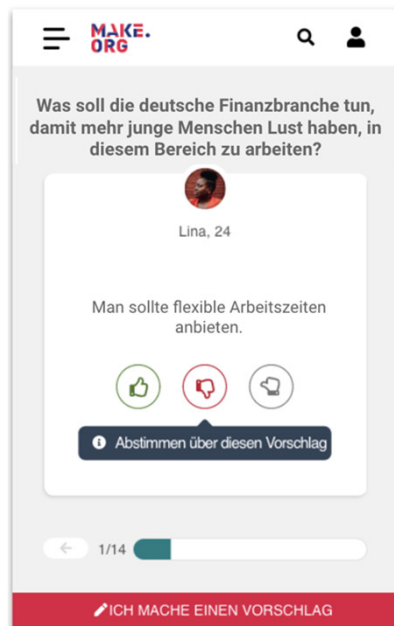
MAKE.
ORG

Was soll die deutsche Finanzbranche tun, damit mehr junge Menschen Lust haben, in diesem Bereich zu arbeiten?

Lina, 24

Man sollte flexible Arbeitszeiten anbieten.

Abstimmen über diesen Vorschlag

1/14

ICH MACHE EINEN VORSCHLAG